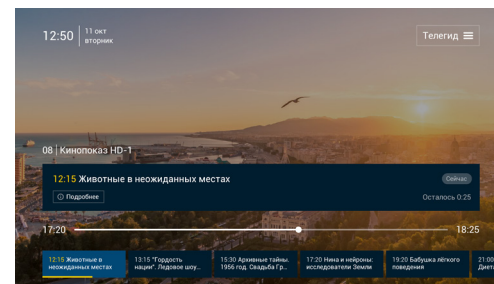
12:50 11 окт вторник

Телегид

08 | Кинопоказ HD-1

12:15 Животные в неожиданных местах

Сейчас

Подробнее

Осталось 0:25

17:20

18:25

12:15 Животные в неожиданных местах

13:15 "Гордость нации". Ледовое шоу...

15:30 Архивные тайны. 1956 год. Свадьба Гр...

17:20 Нина и нейроны: исследователи Земли

19:20 Бабушка лёгкого поведения

21:00 Диета